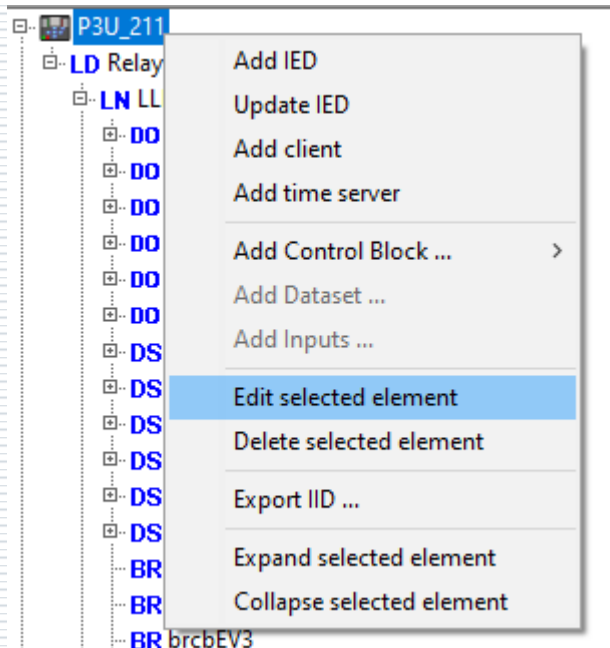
P3U_211
LD Relay
LN LL
DO
DO
DO
DO
DO
DO
DS
DS
DS
DS
DS
DS
BR
BR
BR brcbEV3

Add IED
Update IED
Add client
Add time server
Add Control Block ...
Add Dataset ...
Add Inputs ...
Edit selected element
Delete selected element
Export IID ...
Expand selected element
Collapse selected element